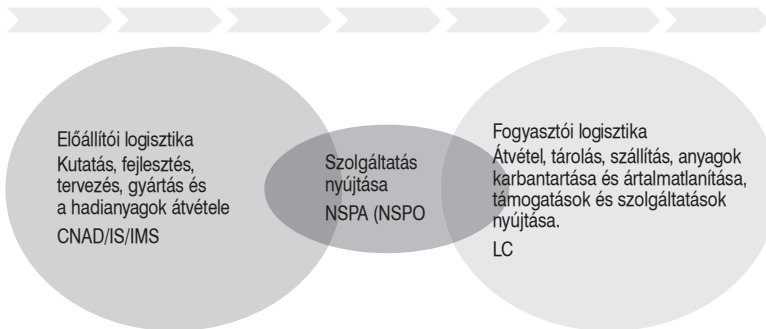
Előállítói logisztika
Kutatás, fejlesztés, tervezés, gyártás és a hadianyagok átvétele
CNAD/IS/IMS

Szolgáltatás nyújtása
NSPA (NSPO

Fogyasztói logisztika
Átvétel, tárolás, szállítás, anyagok karbantartása és ártalmatlanítása, támogatások és szolgáltatások nyújtása.
LC